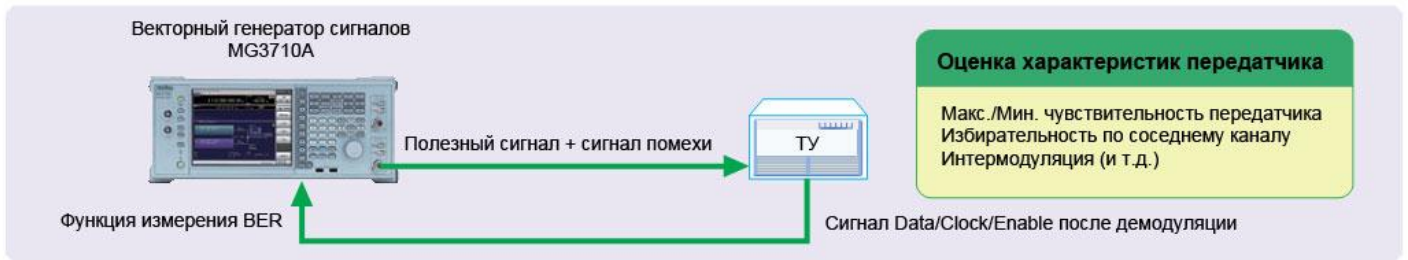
Векторный генератор сигналов
MG3710A

Полезный сигнал + сигнал помехи

ТУ

Функция измерения BER

Сигнал Data/Clock/Enable после демодуляции

Оценка характеристик передатчика

Макс./Мин. чувствительность передатчика
Избирательность по соседнему каналу
Интермодуляция (и т.д.)